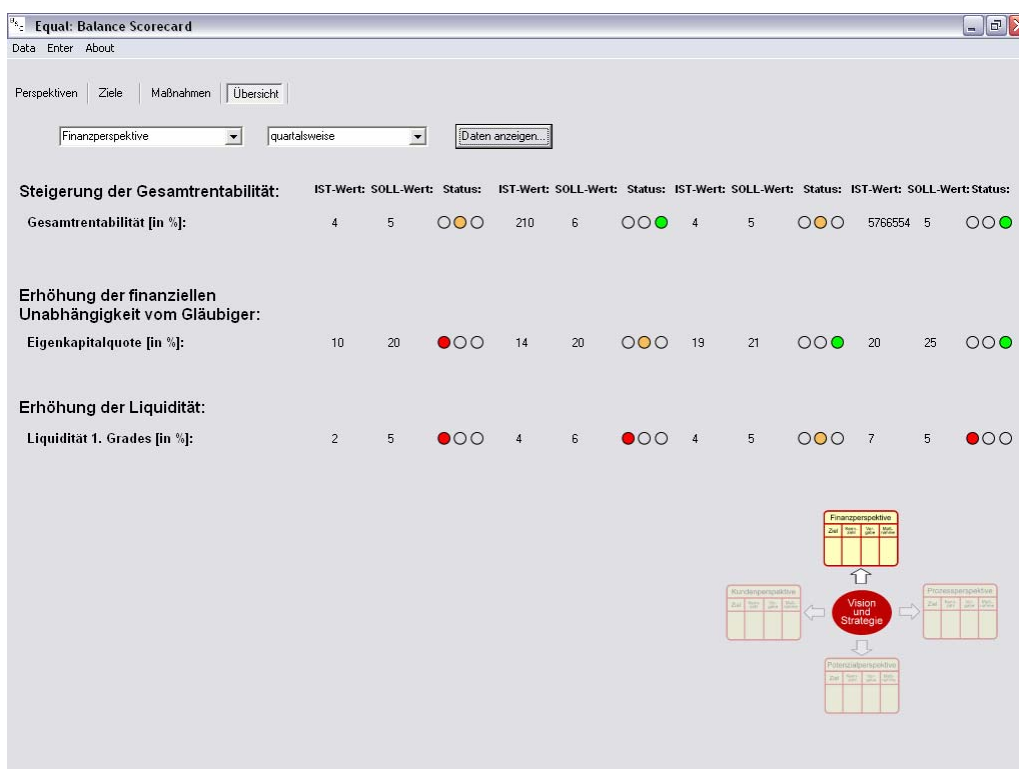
Equal: Balance Scorecard

Data Enter About

Perspektiven | Ziele | Maßnahmen | Übersicht

Finanzperspektive
quartalsweise
Daten anzeigen...

| Steigerung der Gesamtrentabilität: | IST-Wert: | SOLL-Wert: | Status: | IST-Wert: | SOLL-Wert: | Status: | IST-Wert: | SOLL-Wert: | Status: | IST-Wert: | SOLL-Wert: | Status: |
|---|---|---|---|---|---|---|---|---|---|---|---|---|
| Gesamtrentabilität [in %]: | 4 | 5 | | 210 | 6 | | 4 | 5 | | 5766554 | 5 | |

Erhöhung der finanziellen Unabhängigkeit vom Gläubiger:

| Eigenkapitalquote [in %]: | 10 | 20 | | 14 | 20 | | 19 | 21 | | 20 | 25 | |
|---|---|---|---|---|---|---|---|---|---|---|---|---|

Erhöhung der Liquidität:

| Liquidität 1. Grades [in %]: | 2 | 5 | | 4 | 6 | | 4 | 5 | | 7 | 5 | |
|---|---|---|---|---|---|---|---|---|---|---|---|---|

Finanzperspektive
Ziel | Kennzahl | Vorgabe | Maßnahme

Kundenperspektive
Ziel | Kennzahl | Vorgabe | Maßnahme

Vision und Strategie

Prozessperspektive
Ziel | Kennzahl | Vorgabe | Maßnahme

Potenzialperspektive
Ziel | Kennzahl | Vorgabe | Maßnahme